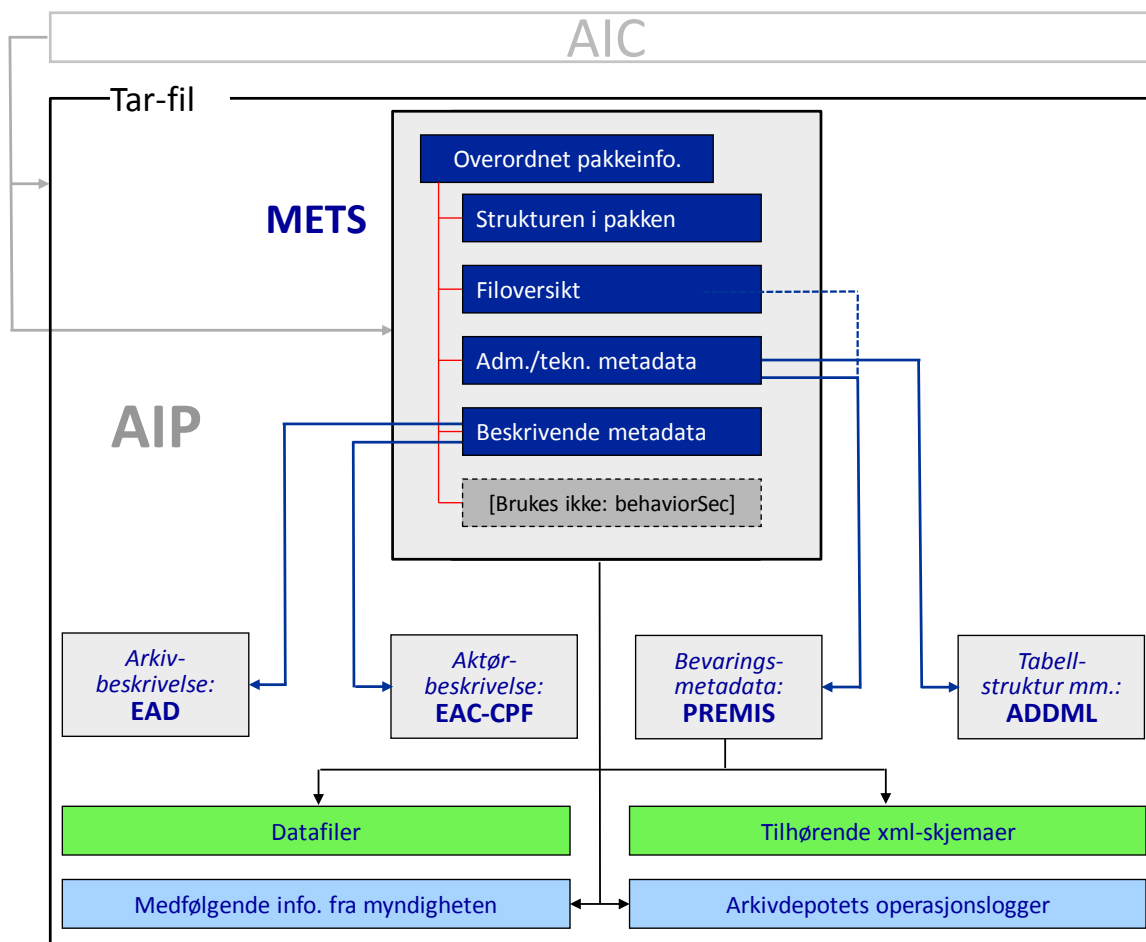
AIC

Tar-fil

METS

Overordnet pakkeinfo.

Strukturen i pakken

Filoversikt

Adm./tekn. metadata

AIP

Beskrivende metadata

[Brukes ikke: behaviorSec]

Arkivbeskrivelse: EAD

Aktørbeskrivelse: EAC-CPF

Bevaringsmetadata: PREMIS

Tabellstruktur mm.: ADDML

Datafiler

Tilhørende xml-skjemaer

Medfølgende info. fra myndigheten

Arkivdepotets operasjonslogger